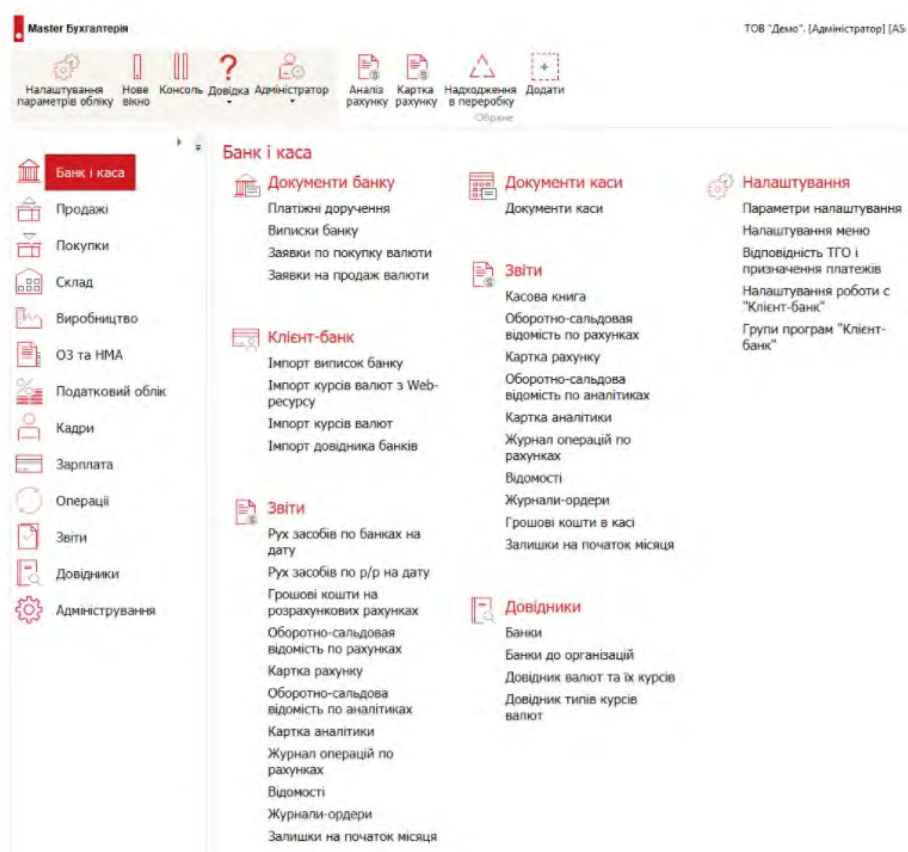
Master Бухгалтерія

ТОВ "Демо". [Адміністратор] [AS-

Налаштування параметрів обліку
Нове вікно
Консоль
Довідка
Адміністратор
Аналіз рахунку
Картка рахунку
Надходження в переробку
Додати
Обране

Банк і каса
Продажі
Покупки
Склад
Виробництво
ОЗ та НМА
Податковий облік
Кадри
Зарплата
Операції
Звіти
Довідники
Адміністрування

Банк і каса

Документи банку
Платіжні доручення
Виписки банку
Заявки по покупку валюти
Заявки на продаж валюти

Клієнт-банк
Імпорт виписок банку
Імпорт курсів валют з Web-ресурсу
Імпорт курсів валют
Імпорт довідника банків

Звіти
Рух засобів по банках на дату
Рух засобів по р/р на дату
Грошові кошти на розрахункових рахунках
Оборотно-сальдовая відомість по рахунках
Картка рахунку
Оборотно-сальдова відомість по аналітиках
Картка аналітики
Журнал операцій по рахунках
Відомості
Журнали-ордери
Залишки на початок місяця

Документи каси
Документи каси

Звіти
Касова книга
Оборотно-сальдовая відомість по рахунках
Картка рахунку
Оборотно-сальдова відомість по аналітиках
Картка аналітики
Журнал операцій по рахунках
Відомості
Журнали-ордери
Грошові кошти в касі
Залишки на початок місяця

Довідники
Банки
Банки до організацій
Довідник валют та їх курсів
Довідник типів курсів валют

Налаштування
Параметри налаштування
Налаштування меню
Відповідність ТГО і призначення платежів
Налаштування роботи с "Клієнт-банк"
Групи програм "Клієнт-банк"